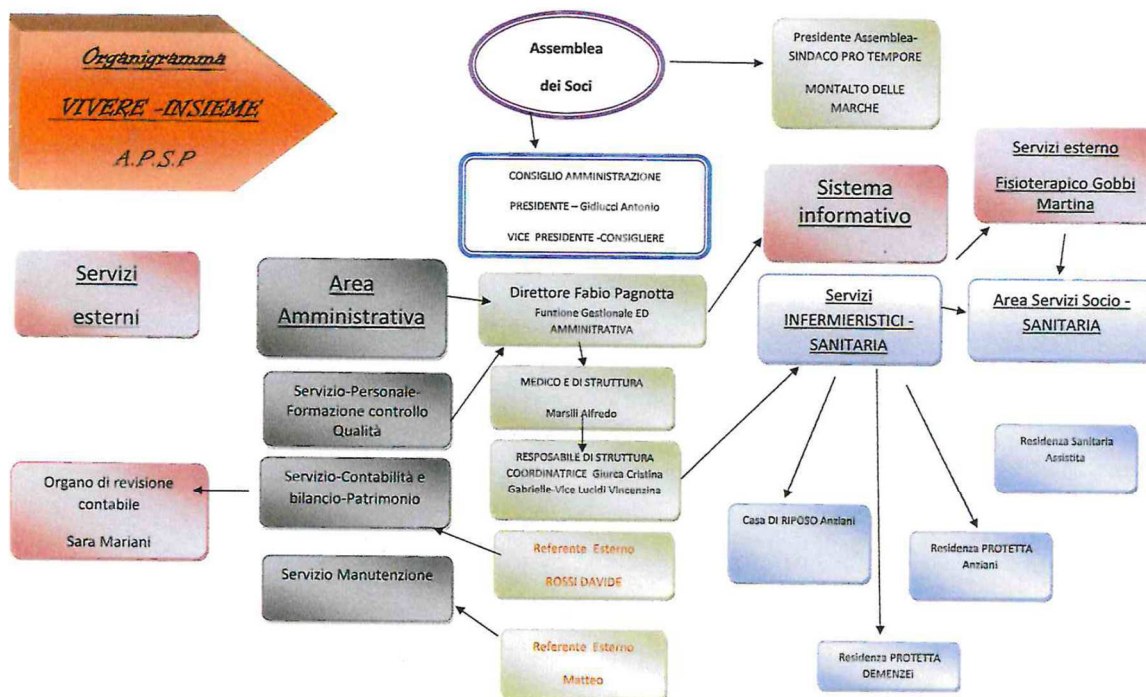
Organigramma

VIVERE -INSIEME

A.P.S.P

Assemblea

dei Soci

Presidente Assemblea-SINDACO PRO TEMPORE

MONTALTO DELLE MARCHE

CONSIGLIO AMMINISTRAZIONE

PRESIDENTE – Gidiucci Antonio

VICE PRESIDENTE -CONSIGLIERE

Sistema informativo

Servizi esterno

Fisioterapico Gobbi Martina

Servizi

esterni

Area Amministrativa

Direttore Fabio Pagnotta

Funzione Gestionale ED AMMINITRATIVA

Servizi INFERMIERISTICI - SANITARIA

Area Servizi Socio - SANITARIA

Servizio-Personale-Formazione controllo Qualità

MEDICO E DI STRUTTURA

Marsili Alfredo

RESPOSABILE DI STRUTTURA COORDINATRICE Giurca Cristina Gabrielle-Vice Lucidi Vincenzina

Residenza Sanitaria Assistita

Organo di revisione contabile

Sara Mariani

Servizio-Contabilità e bilancio-Patrimonio

Casa DI RIPOSO Anziani

Residenza PROTETTA Anziani

Referente Esterno

ROSSI DAVIDE

Servizio Manutenzione

Referente Esterno

Matteo

Residenza PROTETTA DEMENZEI